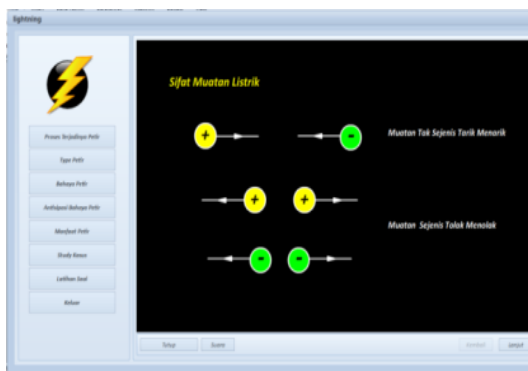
lightning

Proses Terjadinya Petir

Type Petir

Bahaya Petir

Antisipasi Bahaya Petir

Manfaat Petir

Study Kasus

Latihan Soal

Keluar

Sifat Muatan Listrik

+

-

Muatan Tak Sejenis Tarik Menarik

+

+

Muatan Sejenis Tolak Menolak

-

-

Tutup

Suara

Kembali

Lanjut